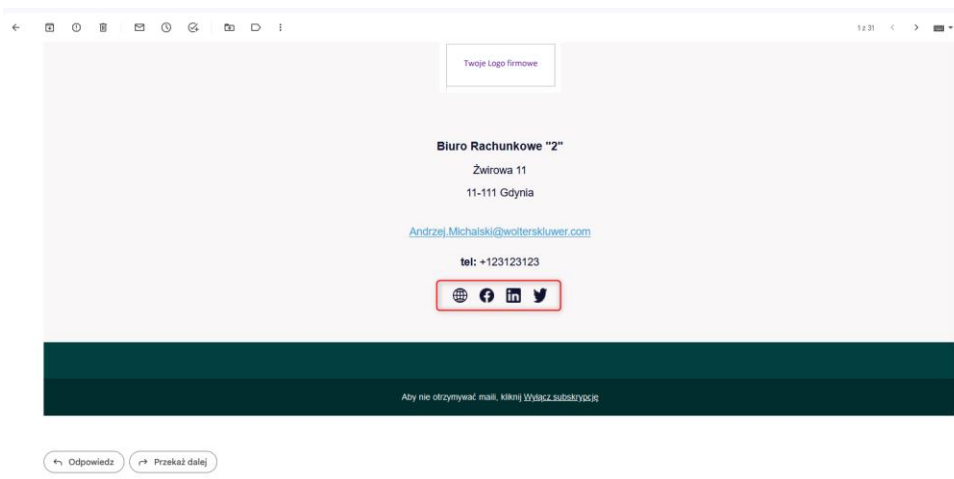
1 z 31

Twoje Logo firmowe

Biuro Rachunkowe "2"

Żwirowa 11

11-111 Gdynia

Andrzej.Michalski@wolterskluwer.com

tel: +123123123

Aby nie otrzymywać maili, kliknij Wyłącz subskrypcję

Odpowiedz

Przekaż dalej